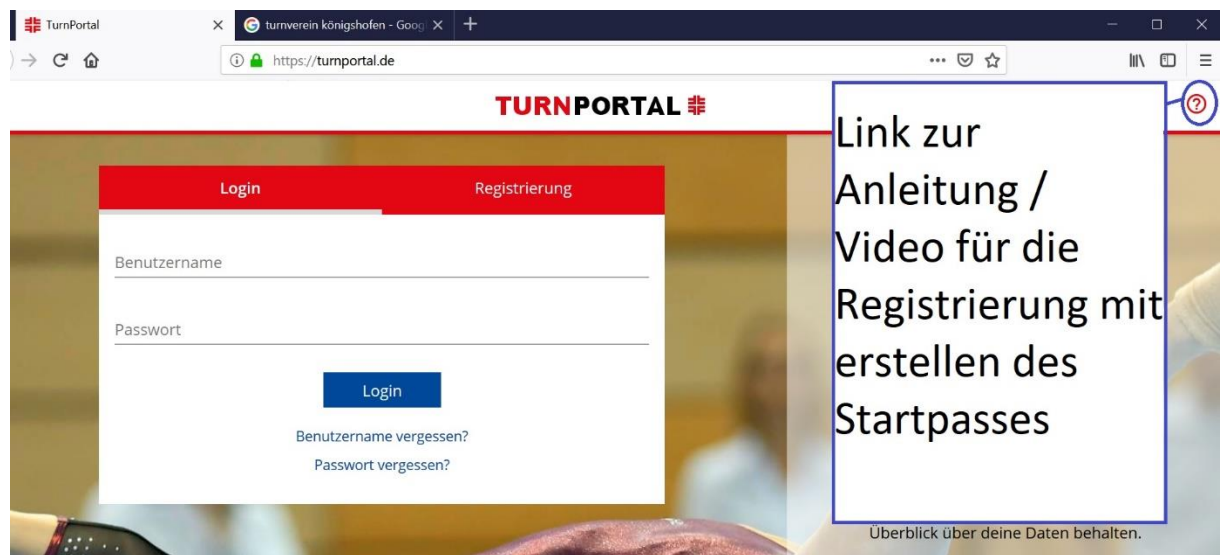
TurnPortal
turnverein königshofen - Googl

https://turnportal.de

TURNPORTAL

Login
Registrierung

Benutzername

Passwort

Login

Benutzername vergessen?
Passwort vergessen?

Link zur Anleitung / Video für die Registrierung mit erstellen des Startpasses

Überblick über deine Daten behalten.